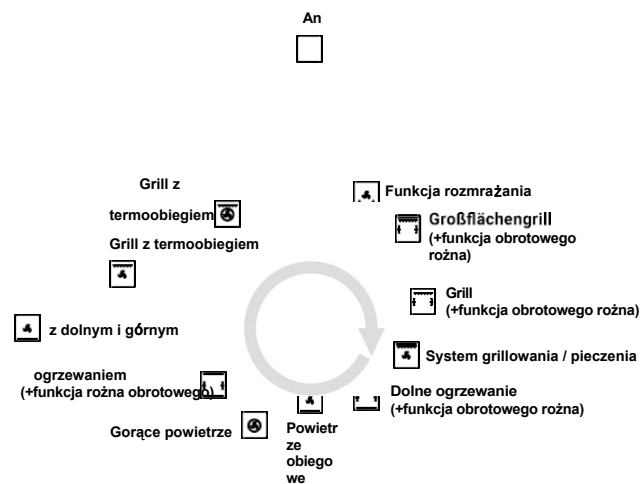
An

Grill z termoobiegiem

Grill z termoobiegiem

Funkcja rozmrażania

Großflächengrill (+funkcja obrotowego rożna)

Grill (+funkcja obrotowego rożna)

z dolnym i górnym ogrzewaniem (+funkcja rożna obrotowego)

System grillowania / pieczenia

Dolne ogrzewanie (+funkcja obrotowego rożna)

Gorące powietrze

Powietrze obiegowe